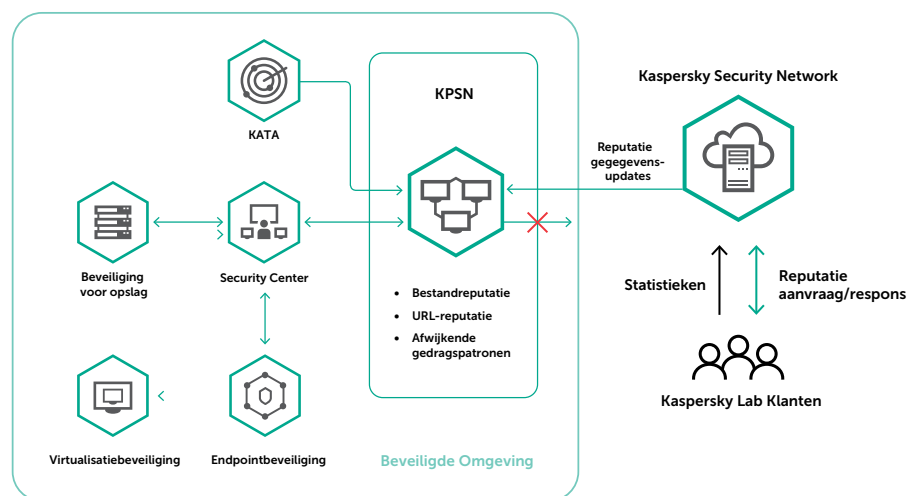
KATA

KPSN

Kaspersky Security Network

Reputatie gegegevens-updates

Beveiliging voor opslag

Security Center

- Bestandreputatie
- URL-reputatie
- Afwijkende gedragspatronen

Statistieken

Reputatie aanvraag/respons

Kaspersky Lab Klanten

Virtualisatiebeveiliging

Endpointbeveiliging

Beveiligde Omgeving